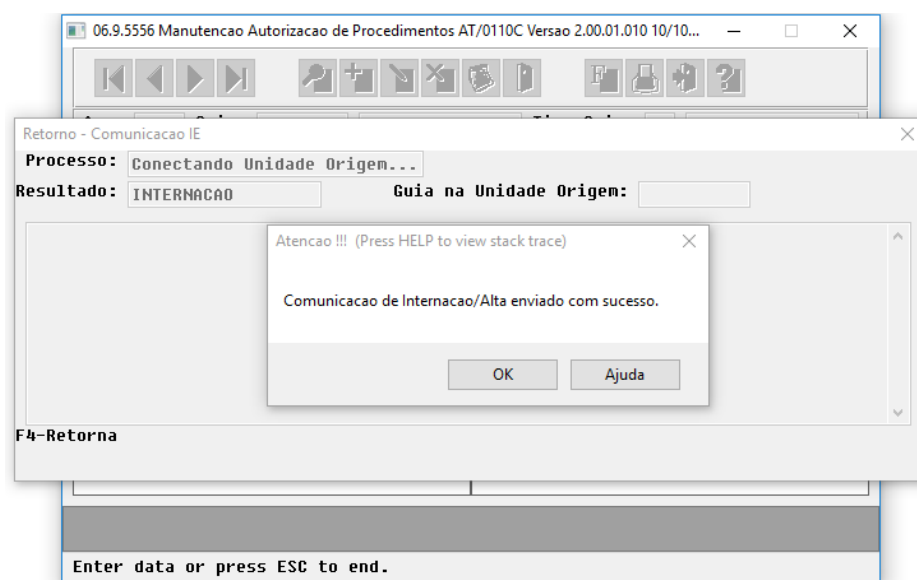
06.9.5556 Manutencao Autorizacao de Procedimentos AT/0110C Versao 2.00.01.010 10/10...

Retorno - Comunicacao IE

Processo: Conectando Unidade Origem...

Resultado: INTERNACAO

Guia na Unidade Origem:

Atencao !!! (Press HELP to view stack trace)

Comunicacao de Internacao/Alta enviado com sucesso.

OK

Ajuda

F4-Retorna

Enter data or press ESC to end.